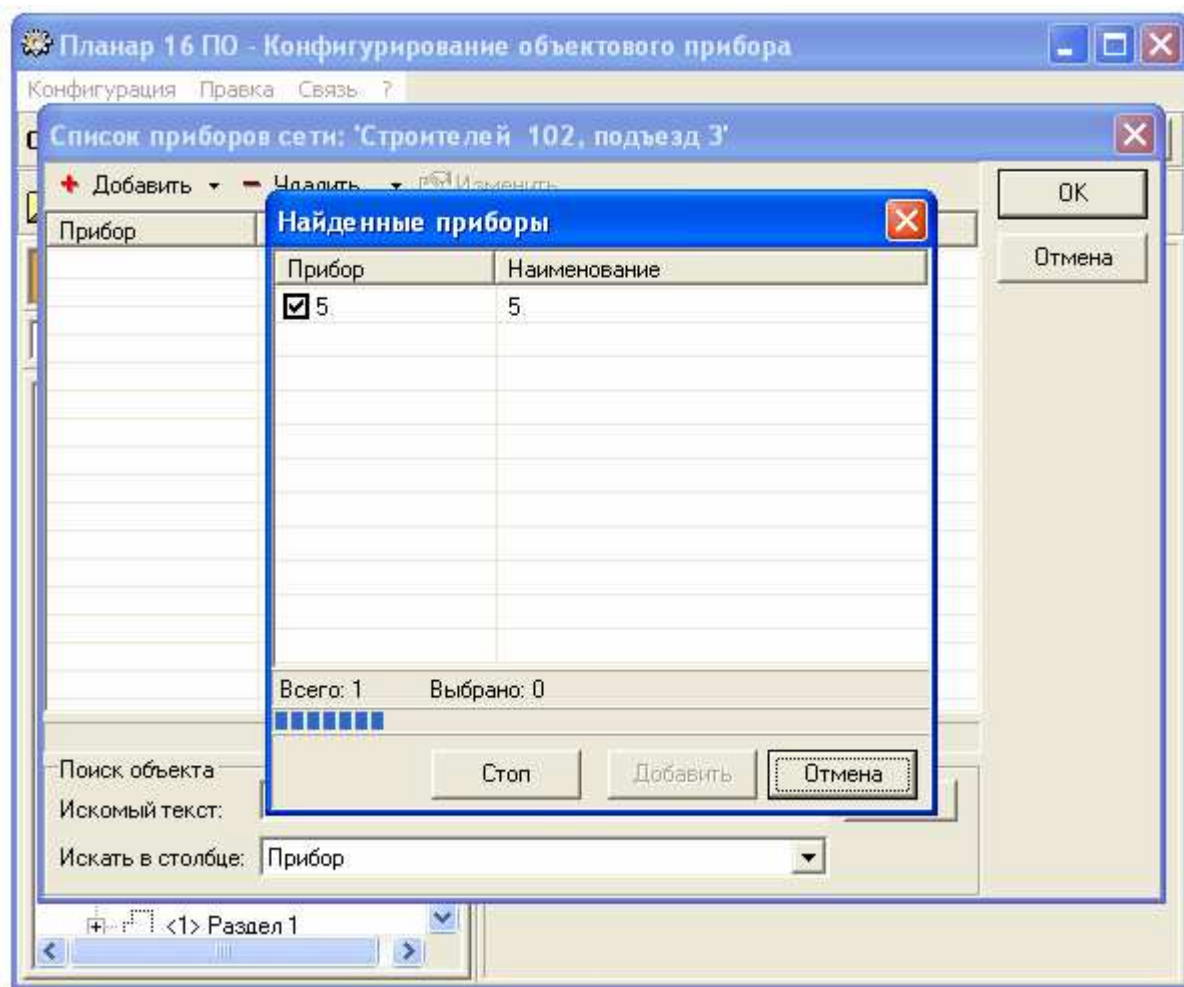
Планар 16 ПО - Конфигурирование объектового прибора

Конфигурация Правка Связь ?

Список приборов сети: 'Строителей 102, подъезд 3'

Добавить Удалить Изменить

Прибор

OK

Отмена

Найденные приборы

| Прибор | Наименование |
|---|---|
| ☑ 5 | 5 |

Всего: 1 Выбрано: 0

Стоп Добавить Отмена

Поиск объекта

Искомый текст:

Искать в столбце: Прибор

<1> Раздел 1